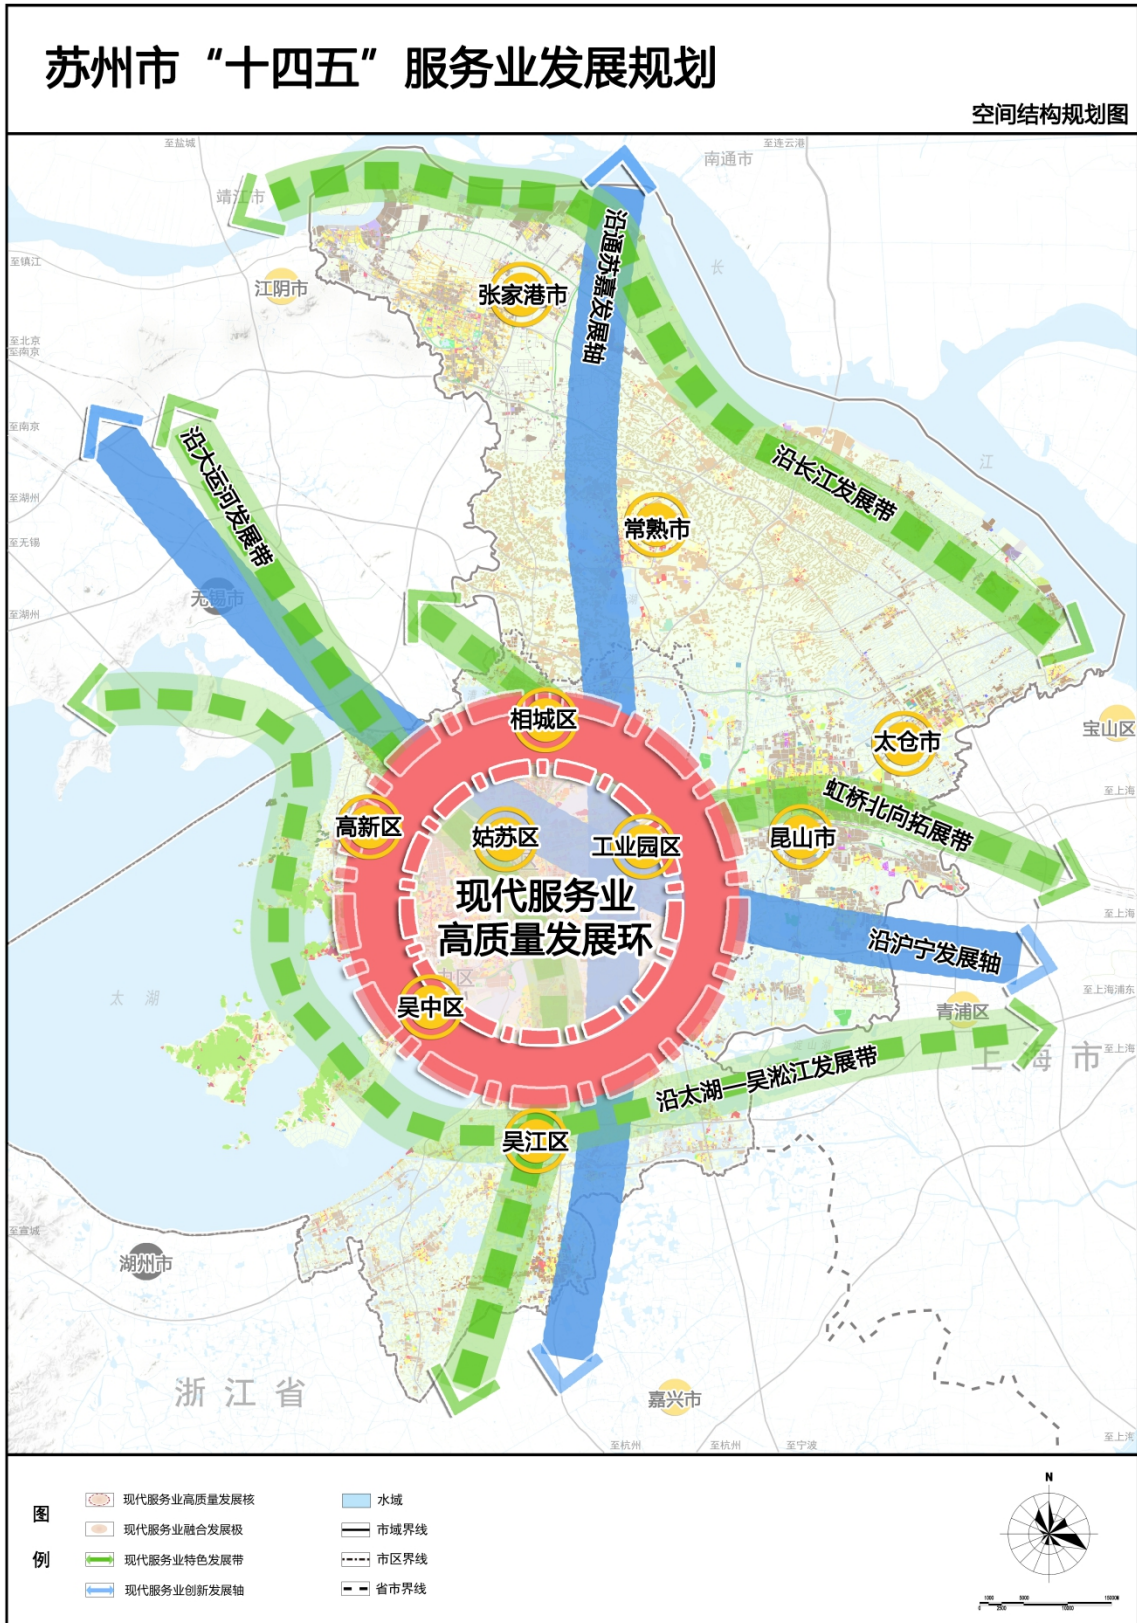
苏州市“十四五”服务业发展规划

空间结构规划图

至盐城

南通市

至连云港

靖江市

至镇江

江阴市

张家港市

沿通苏嘉发展轴

长

至北京
至南京

至南京

沿大运河发展带

江

至湖州

沿长江发展带

常熟市

至无锡

无锡市

至湖州

相城区

太仓市

宝山区

至上海

高新区

姑苏区

工业园区

虹桥北向拓展带

昆山市

现代服务业
高质量发展环

至上海

沿沪宁发展轴

太　湖

吴中区

至上海浦东

青浦区

至上海

上　海　市

沿太湖—吴淞江发展带

吴江区

至宣城

湖州市

浙　江　省

嘉兴市

至杭州

至杭州

至宁波

至上海

图

例

现代服务业高质量发展核

现代服务业融合发展极

现代服务业特色发展带

现代服务业创新发展轴

水域

市域界线

市区界线

省市界线

N

1000 2500 5000 10000 15000